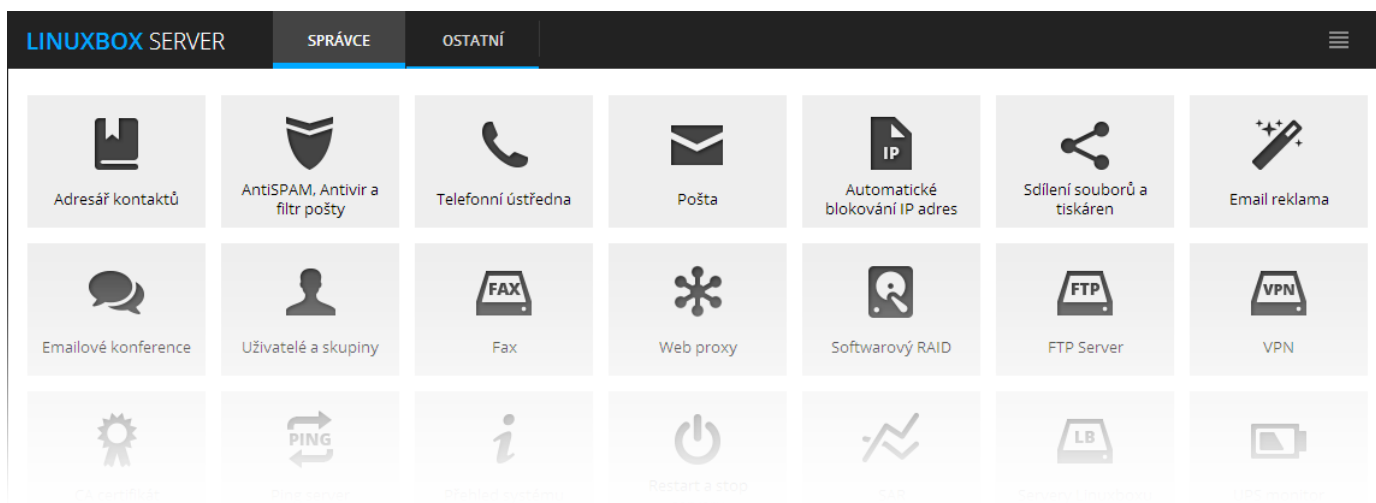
LINUXBOX SERVER

SPRÁVCE

OSTATNÍ

Adresář kontaktů

AntiSPAM, Antivir a filtr pošty

Telefonní ústředna

Pošta

IP

Automatické blokování IP adres

Sdílení souborů a tiskáren

Email reklama

Emailové konference

Uživatelé a skupiny

FAX

Fax

Web proxy

Softwarový RAID

FTP

FTP Server

VPN

VPN

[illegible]

PING

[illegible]

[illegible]

Restart a stop

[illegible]

LB

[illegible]

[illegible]